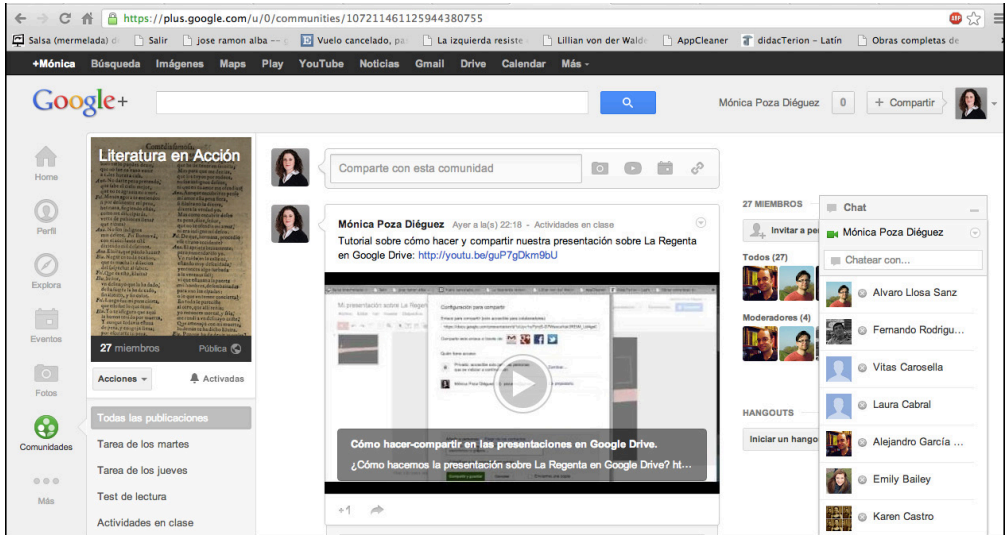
https://plus.google.com/u/0/communities/107211461125944380755

Salsa (mermelada) d | Salir | jose ramon alba -- | Vuelo cancelado, pa | La izquierda resiste | Lillian von der Walde | AppCleaner | didacTerion – Latín | Obras completas de

+Mónica Búsqueda Imágenes Maps Play YouTube Noticias Gmail Drive Calendar Más

Google+

Mónica Poza Diéguez 0 + Compartir

Inicio

Perfil

Explora

Eventos

Fotos

Comunidades

Más

Literatura en Acción

27 miembros Pública

Acciones Activadas

Todas las publicaciones

Tarea de los martes

Tarea de los jueves

Test de lectura

Actividades en clase

Comparte con esta comunidad

Mónica Poza Diéguez Ayer a la(s) 22:18 - Actividades en clase

Tutorial sobre cómo hacer y compartir nuestra presentación sobre La Regenta en Google Drive: http://youtu.be/guP7gDkm9bU

Cómo hacer-compartir en las presentaciones en Google Drive.

¿Cómo hacemos la presentación sobre La Regenta en Google Drive? ht...

+1

27 MIEMBROS

Invitar a pe

Todos (27)

Moderadores (4)

HANGOUTS

Iniciar un hango

Chat

Mónica Poza Diéguez

Chatear con...

Alvaro Llosa Sanz

Fernando Rodrigu...

Vitas Carosella

Laura Cabral

Alejandro García ...

Emily Bailey

Karen Castro